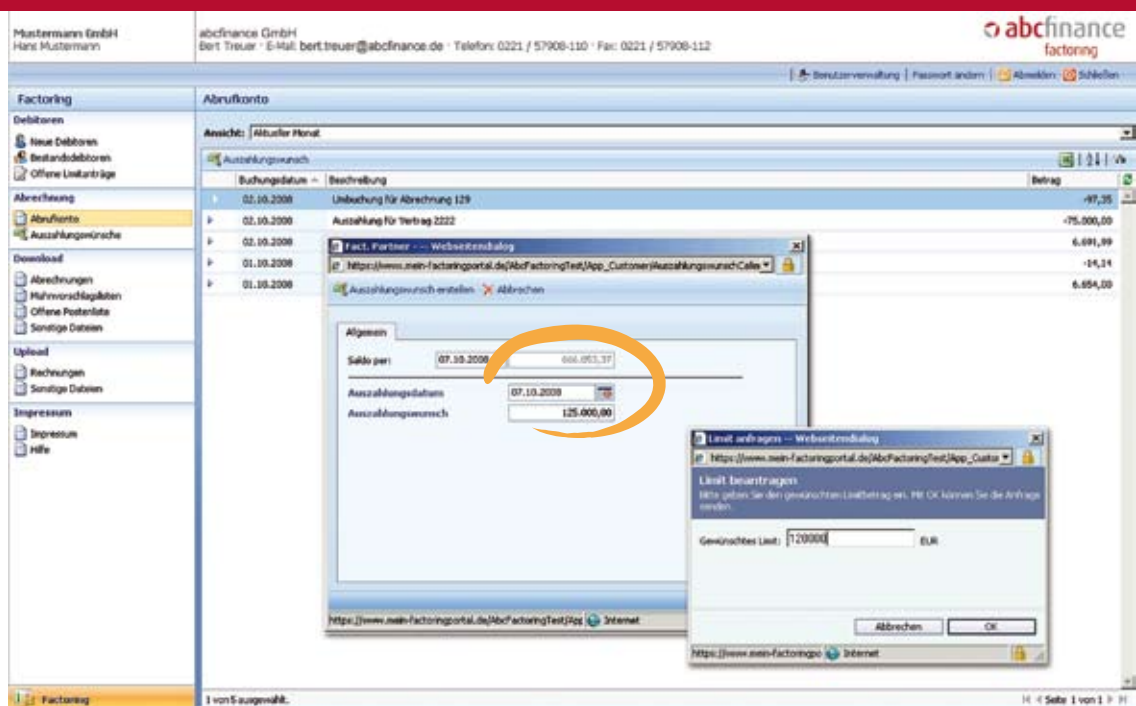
Mustermann GmbH
Hans Mustermann

abcfinance GmbH
Bert Treuer · E-Mail: bert.treuer@abcfinance.de · Telefon: 0221 / 57908-110 · Fax: 0221 / 57908-112

abcfinance
factoring

Benutzerverwaltung | Passwort ändern | Abmelden | Schließen

Factoring

Debitoren
Neue Debitoren
Bestandsdebitoren
Offene Limitanträge

Abrechnung
Abrufkonto
Auszahlungswünsche

Download
Abrechnungen
Mahnvorschlagslisten
Offene Postenliste
Sonstige Dateien

Upload
Rechnungen
Sonstige Dateien

Impressum
Impressum
Hilfe

Factoring

Abrufkonto

Ansicht: Aktueller Monat

Auszahlungswunsch

| Buchungsdatum | Beschreibung | Betrag |
|---|---|---|
| 02.10.2008 | Umbuchung für Abrechnung 129 | -97,35 |
| 02.10.2008 | Auszahlung für Vertrag 2222 | -75.000,00 |
| 02.10.2008 | | 6.691,99 |
| 01.10.2008 | | -14,14 |
| 01.10.2008 | | 6.654,00 |

Fact. Partner -- Webseitendialog
https://www.mein-factoringportal.de/AbcFactoringTest/App_Customer/AuszahlungswunschCalle
Auszahlungswunsch erstellen Abbrechen
Allgemein
Saldo per: 07.10.2008 666.053,37
Auszahlungsdatum 07.10.2008
Auszahlungswunsch 125.000,00
https://www.mein-factoringportal.de/AbcFactoringTest/App Internet

Limit anfragen -- Webseitendialog
https://www.mein-factoringportal.de/AbcFactoringTest/App_Custor
Limit beantragen
Bitte geben Sie den gewünschten Limitbetrag ein. Mit OK können Sie die Anfrage senden.
Gewünschtes Limit: 120000 EUR
Abbrechen OK
https://www.mein-factoringpo Internet

1 von 5 ausgewählt.
Seite 1 von 1